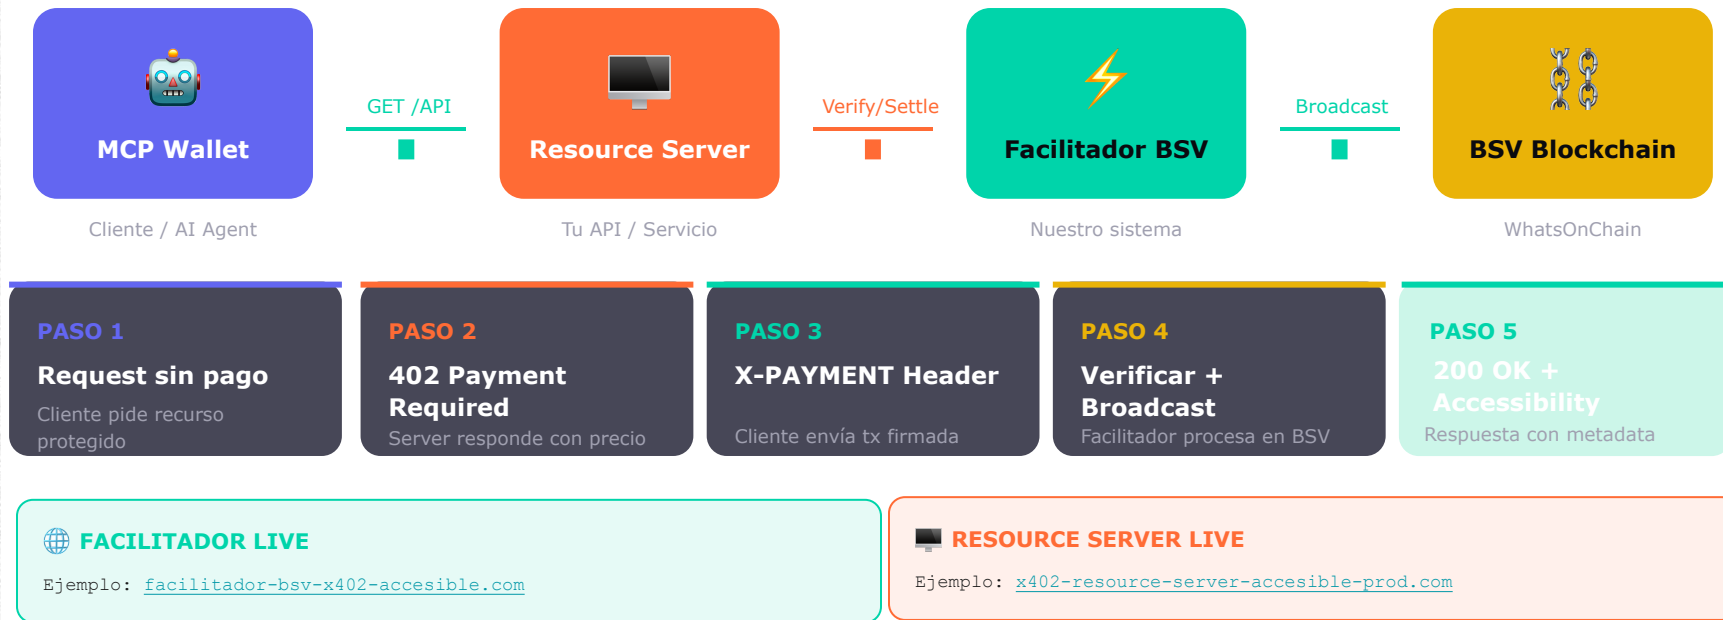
MCP Wallet

GET /API

Resource Server

Verify/Settle

Facilitador BSV

Broadcast

BSV Blockchain

Cliente / AI Agent

Tu API / Servicio

Nuestro sistema

WhatsOnChain

PASO 1
Request sin pago
Cliente pide recurso protegido

PASO 2
402 Payment Required
Server responde con precio

PASO 3
X-PAYMENT Header
Cliente envía tx firmada

PASO 4
Verificar + Broadcast
Facilitador procesa en BSV

PASO 5
200 OK + Accessibility
Respuesta con metadata

FACILITADOR LIVE
Ejemplo: facilitador-bsv-x402-accesible.com

RESOURCE SERVER LIVE
Ejemplo: x402-resource-server-accesible-prod.com